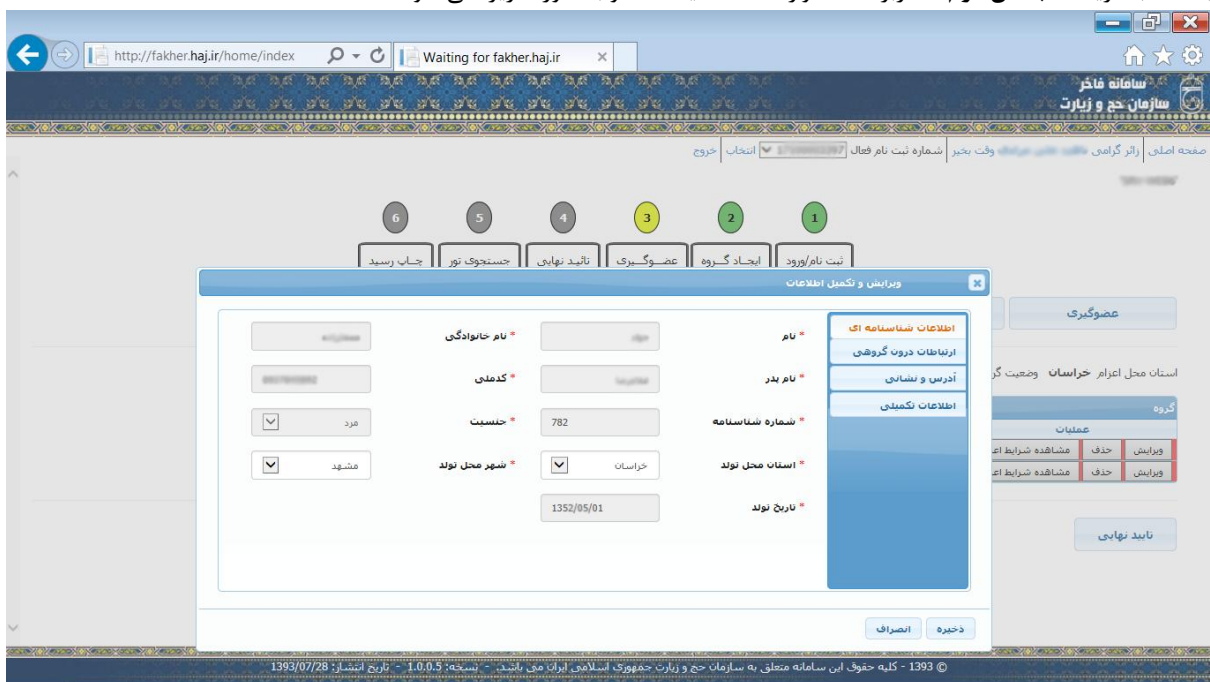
http://fakher.haj.ir/home/index
Waiting for fakher.haj.ir

سامانه فاخر
سازمان حج و زیارت

صفحه اصلی | زائر گرامی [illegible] وقت بخیر | شماره ثبت نام فعال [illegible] انتخاب | خروج

1 ثبت نام/ورود
2 ایجاد گروه
3 عضوگیری
4 تائید نهایی
5 جستجوی تور
6 چاپ رسید

عضوگیری

استان محل اعزام خراسان وضعیت گ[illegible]

گروه
عملیات
ویرایش | حذف | مشاهده شرایط اع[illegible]
ویرایش | حذف | مشاهده شرایط اع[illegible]

تایید نهایی

ویرایش و تکمیل اطلاعات

اطلاعات شناسنامه ای
ارتباطات درون گروهی
آدرس و نشانی
اطلاعات تکمیلی

* نام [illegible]
* نام خانوادگی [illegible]
* نام پدر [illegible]
* کدملی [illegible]
* شماره شناسنامه 782
* جنسیت مرد
* استان محل تولد خراسان
* شهر محل تولد مشهد
* تاریخ تولد 1352/05/01

ذخیره
انصراف

© 1393 - کلیه حقوق این سامانه متعلق به سازمان حج و زیارت جمهوری اسلامی ایران می باشد. - نسخه: 1.0.0.5 - تاریخ انتشار: 1393/07/28